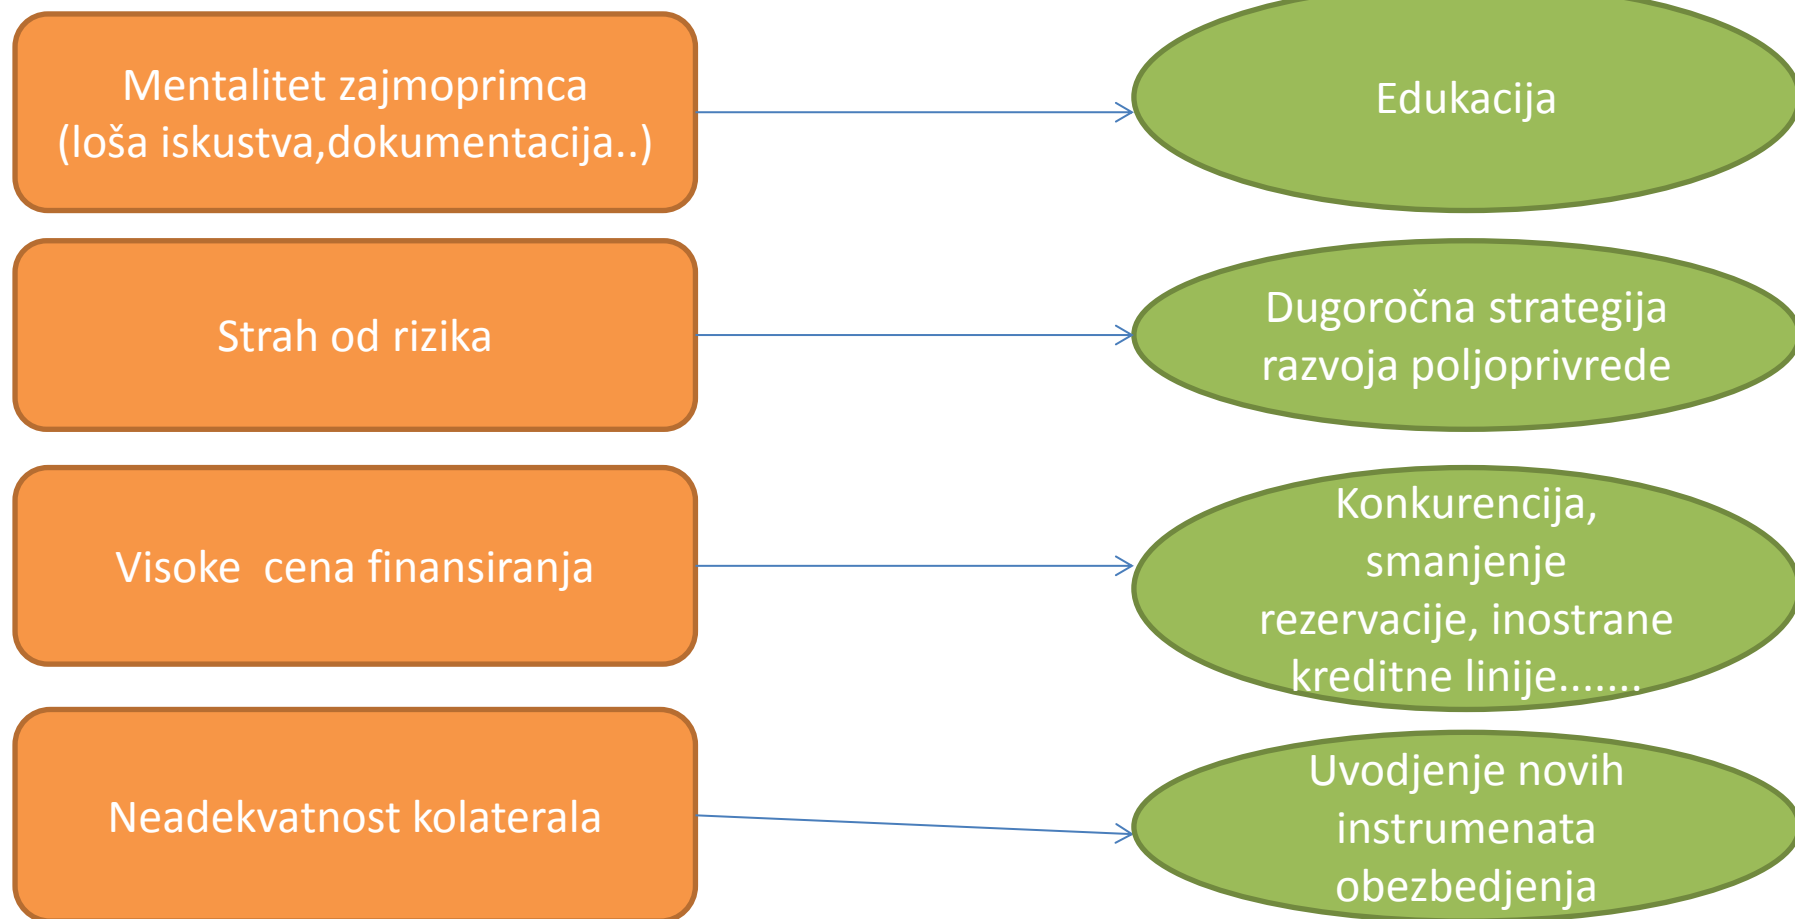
Mentalitet zajmoprimca (loša iskustva,dokumentacija..)

Edukacija

Strah od rizika

Dugoročna strategija razvoja poljoprivrede

Visoke  cena finansiranja

Konkurencija, smanjenje rezervacije, inostrane kreditne linije.......

Neadekvatnost kolaterala

Uvodjenje novih instrumenata obezbedjenja